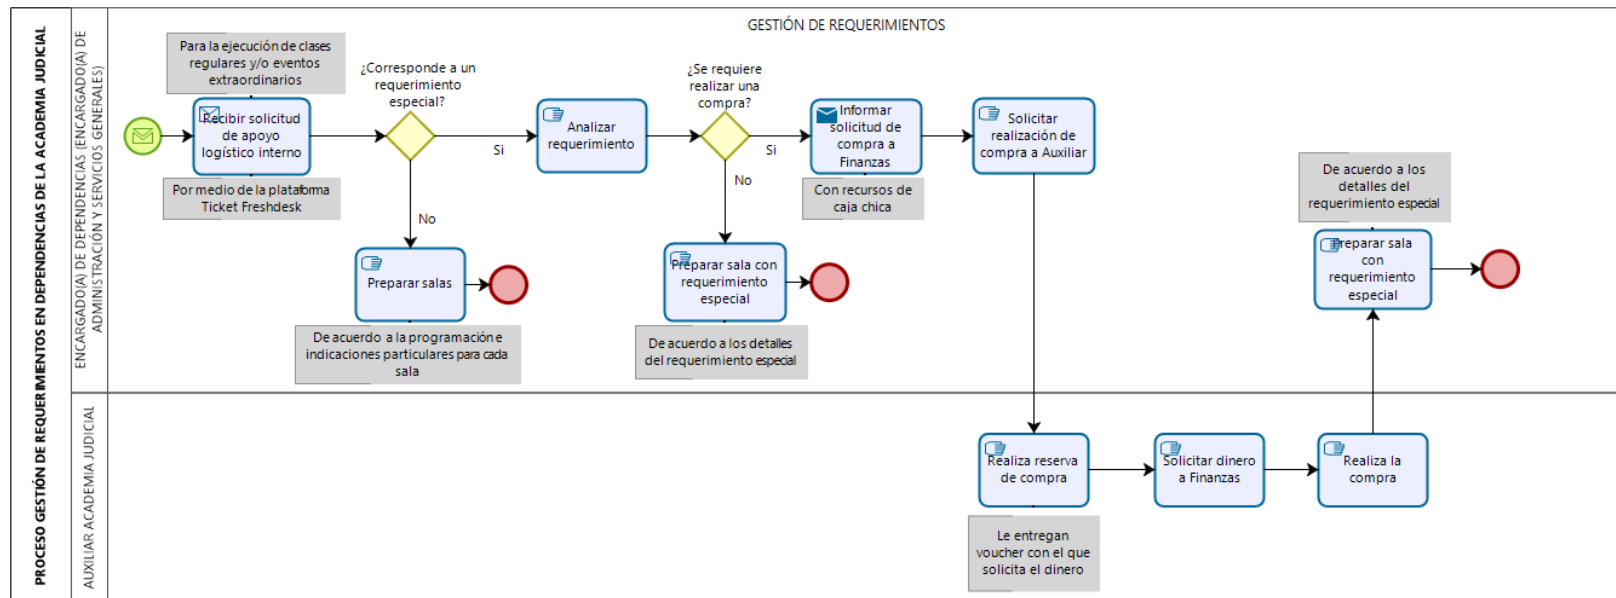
PROCESO GESTIÓN DE REQUERIMIENTOS EN DEPENDENCIAS DE LA ACADEMIA JUDICIAL

ENCARGADO(A) DE DEPENDENCIAS (ENCARGADO(A) DE ADMINISTRACIÓN Y SERVICIOS GENERALES)

GESTIÓN DE REQUERIMIENTOS

Para la ejecución de clases regulares y/o eventos extraordinarios

Recibir solicitud de apoyo logístico interno

Por medio de la plataforma Ticket Freshdesk

¿Corresponde a un requerimiento especial?

Si

No

Preparar salas

De acuerdo a la programación e indicaciones particulares para cada sala

Analizar requerimiento

¿Se requiere realizar una compra?

Si

No

Preparar sala con requerimiento especial

De acuerdo a los detalles del requerimiento especial

Informar solicitud de compra a Finanzas

Con recursos de caja chica

Solicitar realización de compra a Auxiliar

De acuerdo a los detalles del requerimiento especial

Preparar sala con requerimiento especial

AUXILIAR ACADEMIA JUDICIAL

Realiza reserva de compra

Le entregan voucher con el que solicita el dinero

Solicitar dinero a Finanzas

Realiza la compra